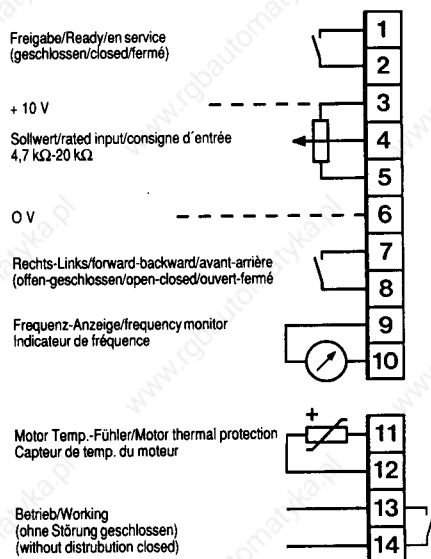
Freigabe/Ready/en service
(geschlossen/closed/fermé)

1
2

+ 10 V

3

Sollwert/rated input/consigne d´entrée
4,7 kΩ-20 kΩ

4
5

0 V

6

Rechts-Links/forward-backward/avant-arrière
(offen-geschlossen/open-closed/ouvert-fermé

7
8

Frequenz-Anzeige/frequency monitor
Indicateur de fréquence

9
10

Motor Temp.-Fühler/Motor thermal protection
Capteur de temp. du moteur

+

11
12

Betrieb/Working
(ohne Störung geschlossen)
(without distrubution closed)

13
14